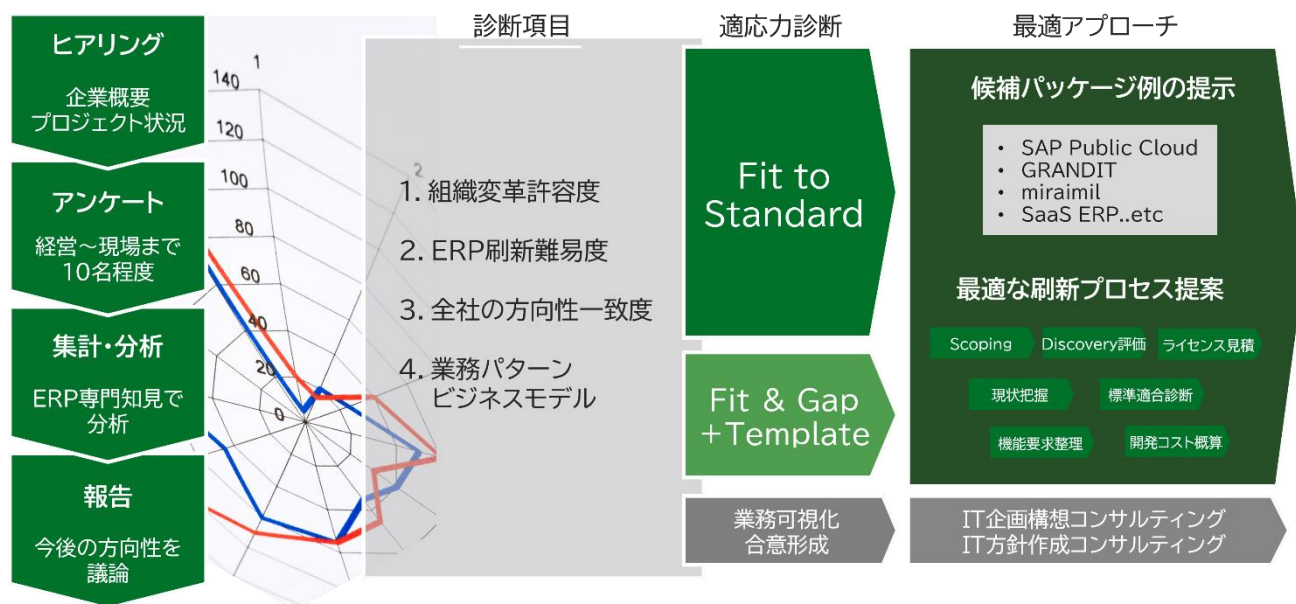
ヒアリング

企業概要
プロジェクト状況

アンケート

経営～現場まで
10名程度

集計・分析

ERP専門知見で
分析

報告

今後の方向性を
議論

1
140
120
100
80
60
40
20
0
2

診断項目

1. 組織変革許容度

2. ERP刷新難易度

3. 全社の方向性一致度

4. 業務パターン
ビジネスモデル

適応力診断

Fit to Standard

Fit & Gap +Template

業務可視化
合意形成

最適アプローチ

候補パッケージ例の提示

• SAP Public Cloud
• GRANDIT
• miraimil
• SaaS ERP..etc

最適な刷新プロセス提案

Scoping
Discovery評価
ライセンス見積
現状把握
標準適合診断
機能要求整理
開発コスト概算

IT企画構想コンサルティング
IT方針作成コンサルティング